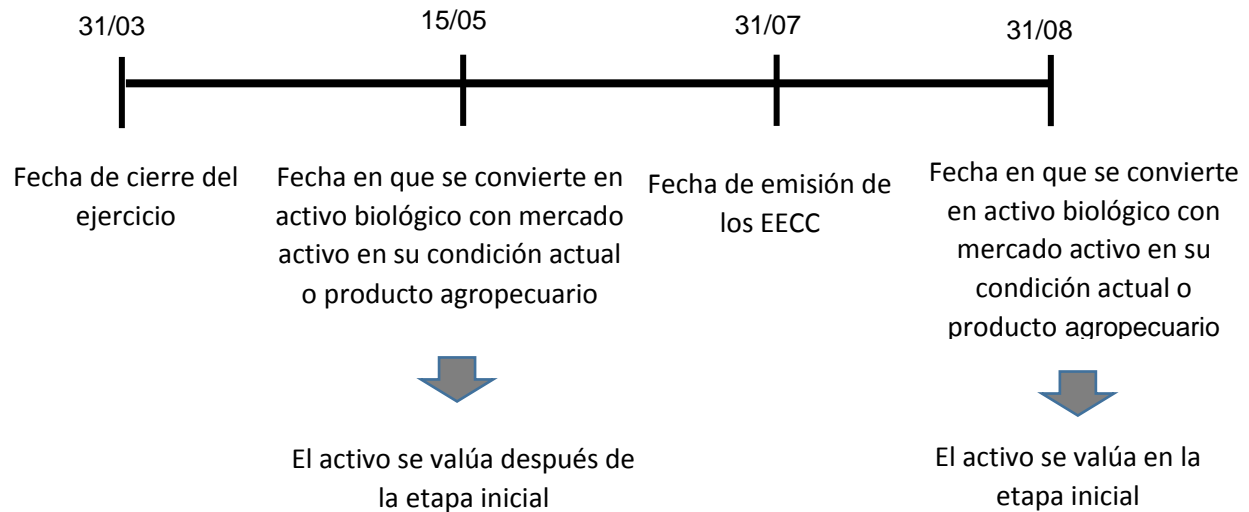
31/03

15/05

31/07

31/08

Fecha de cierre del ejercicio

Fecha en que se convierte en activo biológico con mercado activo en su condición actual o producto agropecuario

Fecha de emisión de los EECC

Fecha en que se convierte en activo biológico con mercado activo en su condición actual o producto agropecuario

El activo se valúa después de la etapa inicial

El activo se valúa en la etapa inicial